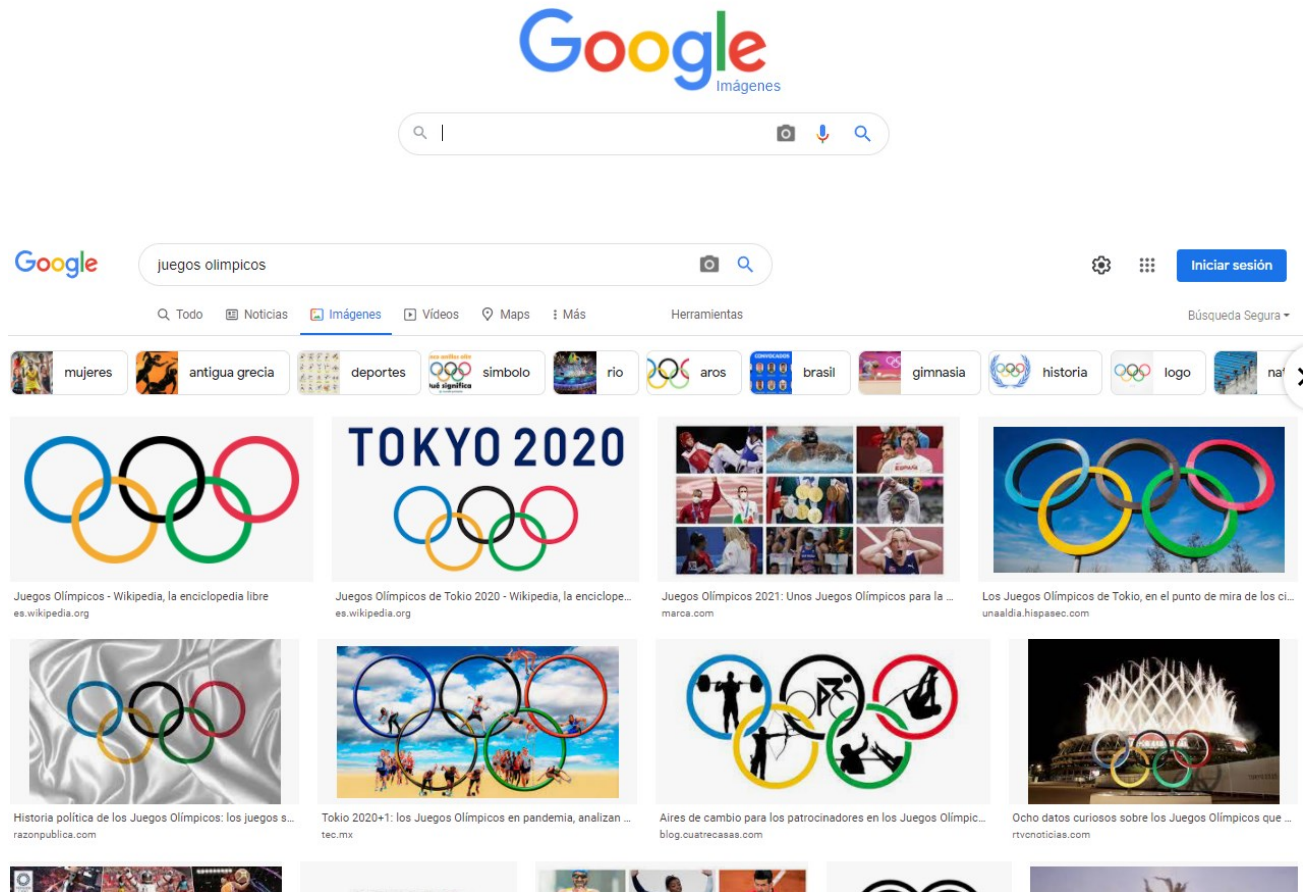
Google
Imágenes

Google

juegos olimpicos

Iniciar sesión

Todo Noticias Imágenes Vídeos Maps Más Herramientas

Búsqueda Segura

mujeres antigua grecia deportes simbolo rio aros brasil gimnasia historia logo nat

TOKYO 2020

Juegos Olímpicos - Wikipedia, la enciclopedia libre
es.wikipedia.org

Juegos Olímpicos de Tokio 2020 - Wikipedia, la enciclope...
es.wikipedia.org

Juegos Olímpicos 2021: Unos Juegos Olímpicos para la ...
marca.com

Los Juegos Olímpicos de Tokio, en el punto de mira de los ci...
unaaldia.hispasec.com

Historia política de los Juegos Olímpicos: los juegos s...
razonpublica.com

Tokio 2020+1: los Juegos Olímpicos en pandemia, analizan ...
tec.mx

Aires de cambio para los patrocinadores en los Juegos Olímpic...
blog.cuatrecasas.com

Ocho datos curiosos sobre los Juegos Olímpicos que ...
rtvcnoticias.com